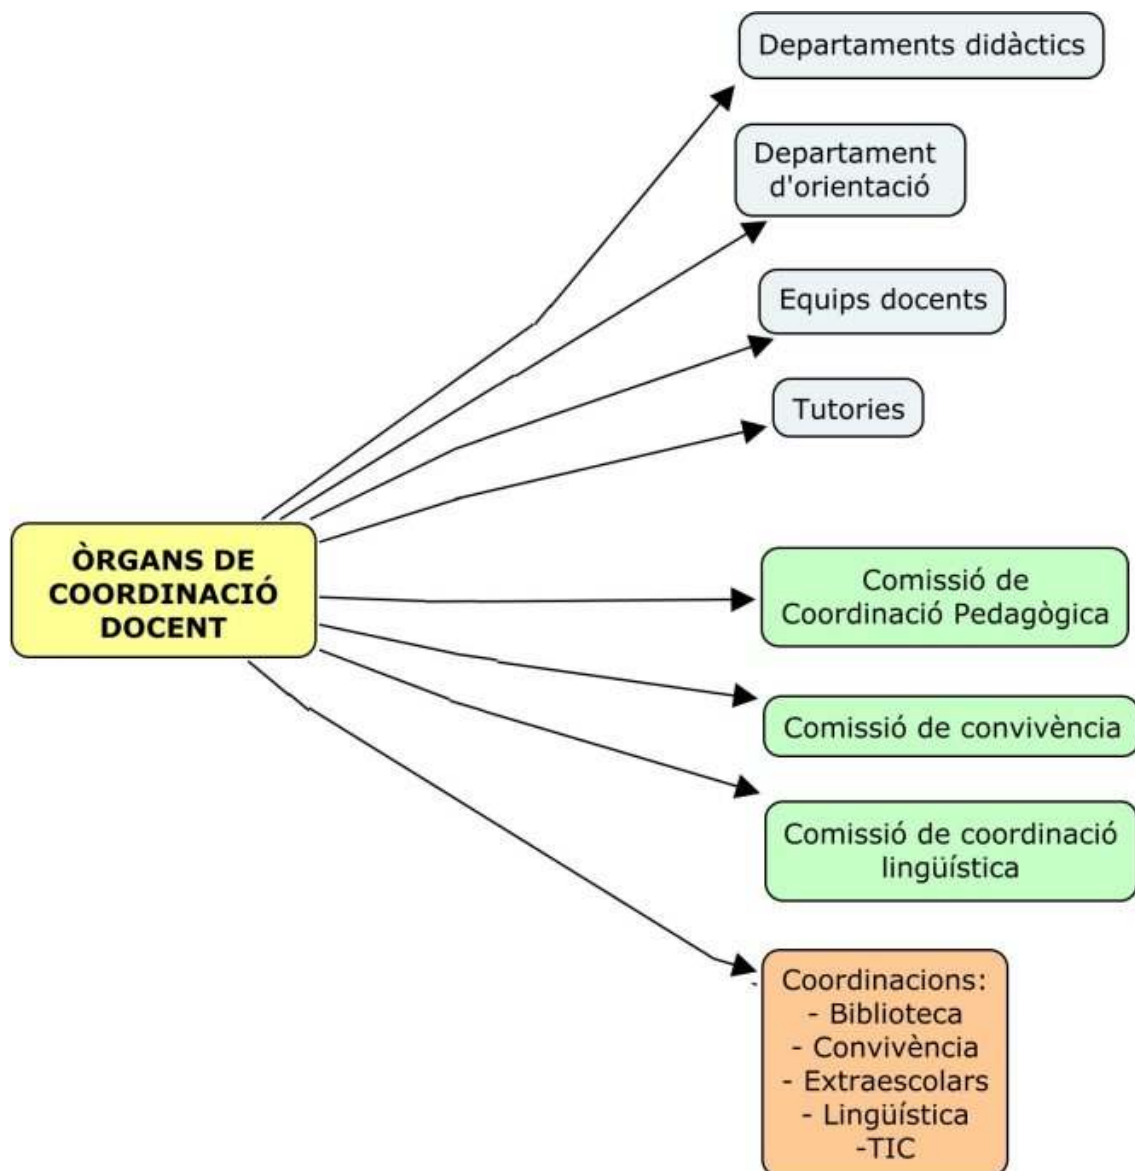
ÒRGANS DE COORDINACIÓ DOCENT

Departaments didàctics

Departament d'orientació

Equips docents

Tutories

Comissió de Coordinació Pedagògica

Comissió de convivència

Comissió de coordinació lingüística

Coordinacions:
- Biblioteca
- Convivència
- Extraescolars
- Lingüística
-TIC